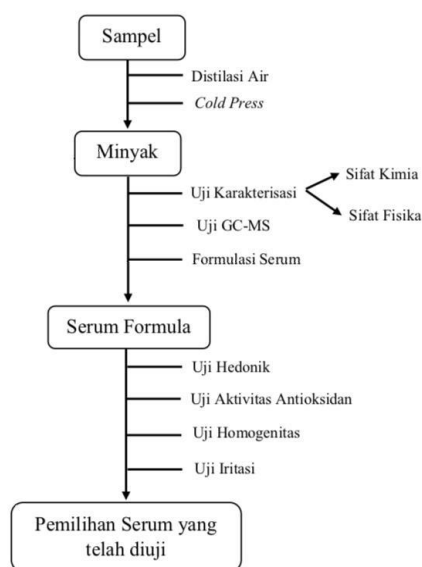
Sampel

Distilasi Air

Cold Press

Minyak

Uji Karakterisasi

Sifat Kimia

Sifat Fisika

Uji GC-MS

Formulasi Serum

Serum Formula

Uji Hedonik

Uji Aktivitas Antioksidan

Uji Homogenitas

Uji Iritasi

Pemilihan Serum yang telah diuji